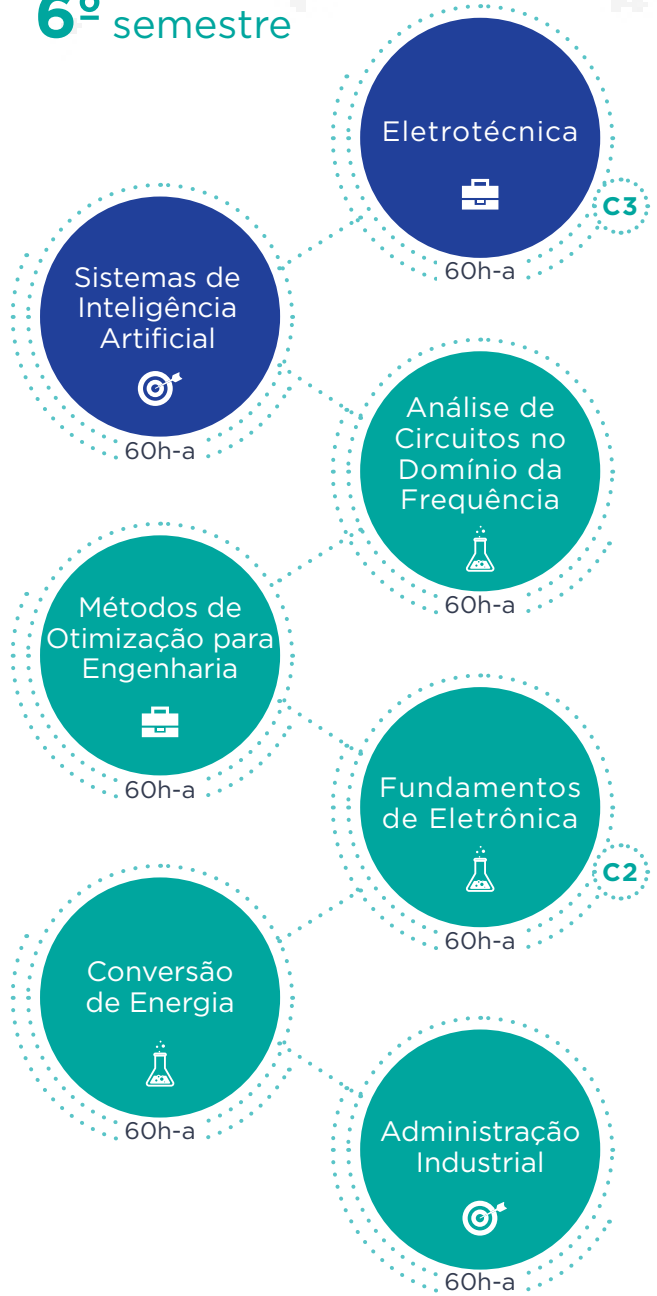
6º semestre

Eletrotécnica
C3
60h-a

Sistemas de Inteligência Artificial
60h-a

Análise de Circuitos no Domínio da Frequência
60h-a

Métodos de Otimização para Engenharia
60h-a

Fundamentos de Eletrônica
C2
60h-a

Conversão de Energia
60h-a

Administração Industrial
60h-a